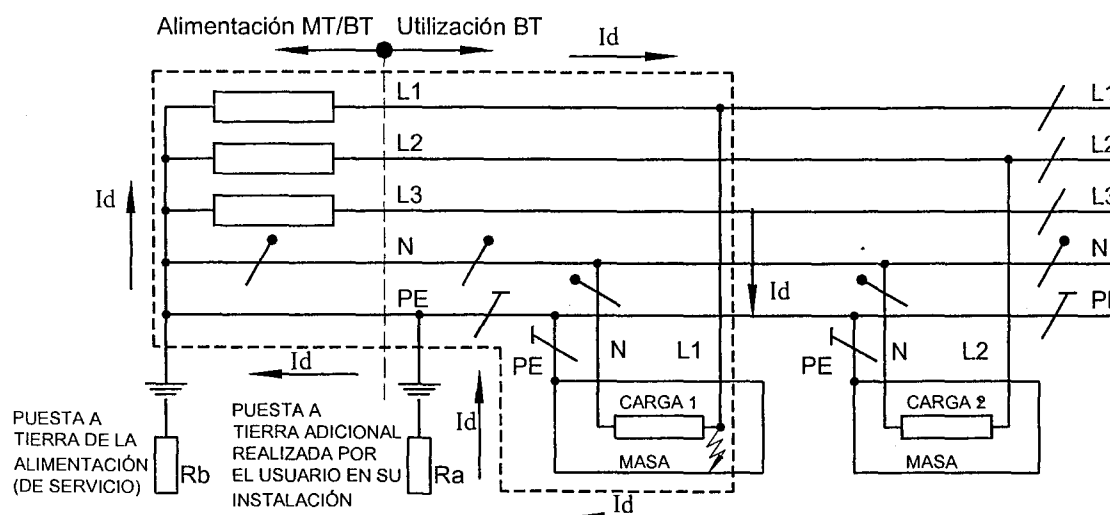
Alimentación MT/BT Utilización BT

Id

L1
L2
L3
N
PE

Id

Id

PE N L1
PE N L2

CARGA 1
MASA

CARGA 2
MASA

Id

Id

Id

PUESTA A TIERRA DE LA ALIMENTACIÓN (DE SERVICIO)

Rb

PUESTA A TIERRA ADICIONAL REALIZADA POR EL USUARIO EN SU INSTALACIÓN

Ra

L1
L2
L3
N
PE